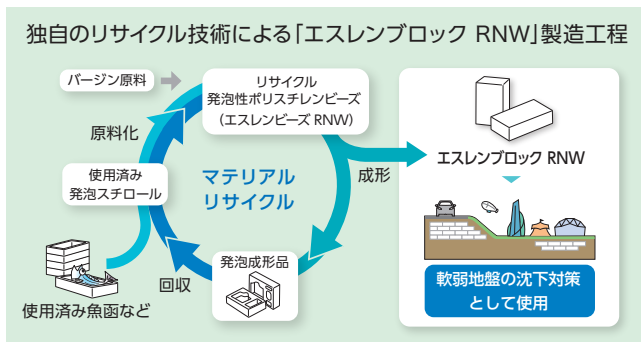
独自のリサイクル技術による「エスレンブロック RNW」製造工程

バージン原料

リサイクル
発泡性ポリスチレンビーズ
（エスレンビーズ RNW）

原料化

使用済み
発泡スチロール

マテリアル
リサイクル

成形

エスレンブロック RNW

軟弱地盤の沈下対策
として使用

発泡成形品

回収

使用済み魚函など